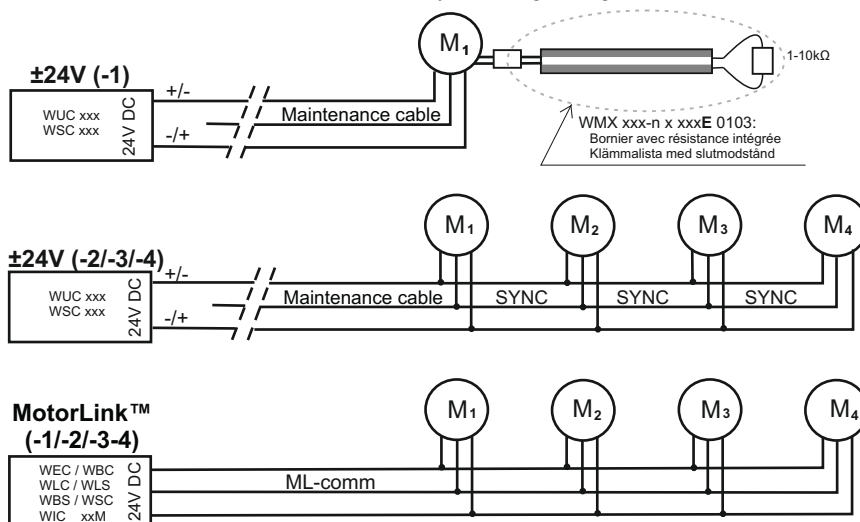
±24V (-1)

WUC xxx
WSC xxx

24V DC

+/-

-/+

Maintenance cable

$M_1$

1-10kΩ

WMX xxx-n x xxx**E** 0103:
Bornier avec résistance intégrée
Klämmalista med slutmodstånd

±24V (-2/-3/-4)

WUC xxx
WSC xxx

24V DC

+/-

-/+

Maintenance cable

SYNC

SYNC

SYNC

$M_1$

$M_2$

$M_3$

$M_4$

MotorLink™
(-1/-2/-3-4)

WEC / WBC
WLC / WLS
WBS / WSC
WIC xxM

24V DC

ML-comm

$M_1$

$M_2$

$M_3$

$M_4$